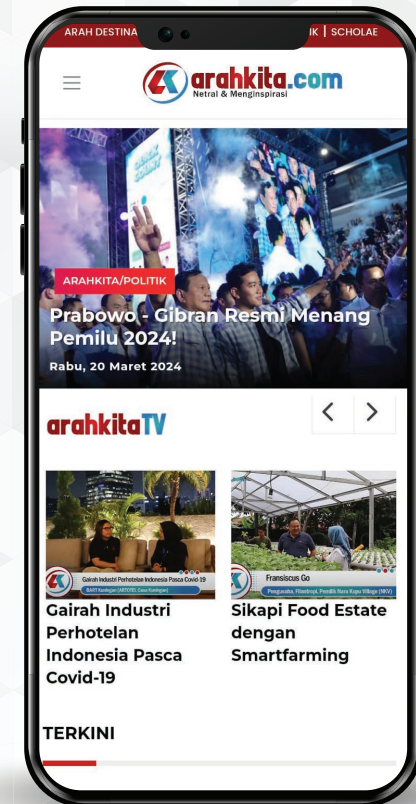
ARAH DESTINA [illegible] IK | SCHOLAE

arahkita.com
Netral & Menginspirasi

ARAHKITA/POLITIK

Prabowo - Gibran Resmi Menang Pemilu 2024!

Rabu, 20 Maret 2024

arahkitaTV

Gairah Industri Perhotelan Indonesia Pasca Covid-19

Gairah Industri Perhotelan Indonesia Pasca Covid-19

Fransiscus Go

Sikapi Food Estate dengan Smartfarming

TERKINI